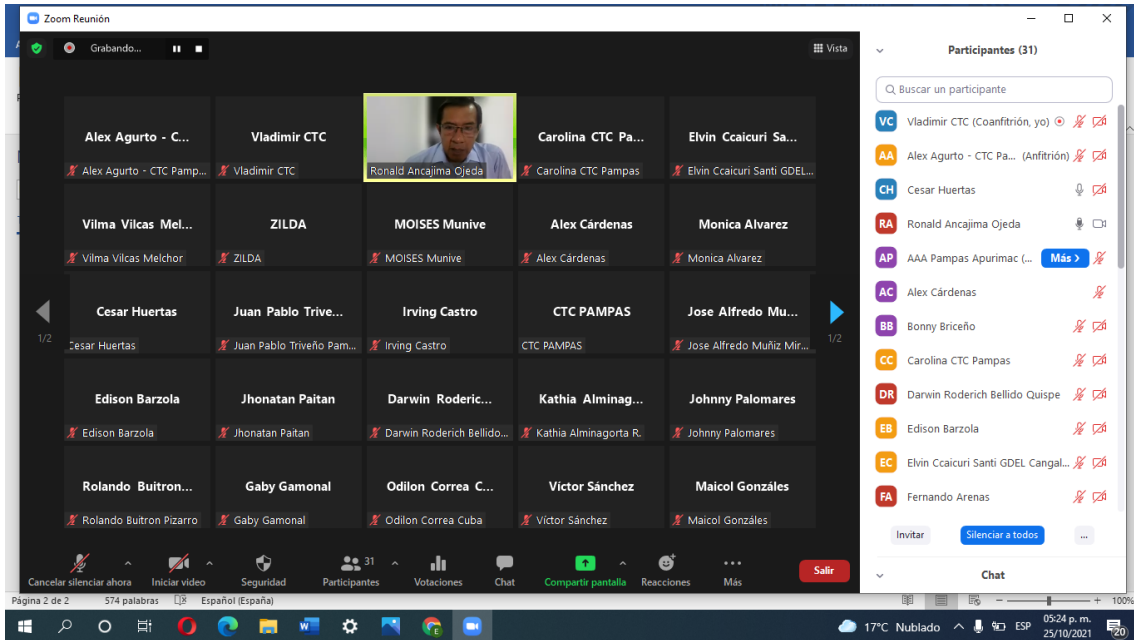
Zoom Reunión

Grabando...

Vista

Alex Agurto - C...
Alex Agurto - CTC Pamp...

Vladimir CTC
Vladimir CTC

Ronald Ancajima Ojeda

Carolina CTC Pa...
Carolina CTC Pampas

Elvin Ccaicuri Sa...
Elvin Ccaicuri Santi GDEL...

Vilma Vilcas Mel...
Vilma Vilcas Melchor

ZILDA
ZILDA

MOISES Munive
MOISES Munive

Alex Cárdenas
Alex Cárdenas

Monica Alvarez
Monica Alvarez

1/2

Cesar Huertas
Cesar Huertas

Juan Pablo Trive...
Juan Pablo Triveño Pam...

Irving Castro
Irving Castro

CTC PAMPAS
CTC PAMPAS

Jose Alfredo Mu...
Jose Alfredo Muñiz Mir...

1/2

Edison Barzola
Edison Barzola

Jhonatan Paitan
Jhonatan Paitan

Darwin Roderic...
Darwin Roderich Bellido...

Kathia Alminag...
Kathia Alminagorta R.

Johnny Palomares
Johnny Palomares

Rolando Buitron...
Rolando Buitron Pizarro

Gaby Gamonal
Gaby Gamonal

Odilon Correa C...
Odilon Correa Cuba

Víctor Sánchez
Víctor Sánchez

Maicol Gonzáles
Maicol Gonzáles

Cancelar silenciar ahora
Iniciar video
Seguridad
31
Participantes
Votaciones
Chat
Compartir pantalla
Reacciones
Más
Salir

Participantes (31)

Buscar un participante

VC Vladimir CTC (Coanfitrión, yo)
AA Alex Agurto - CTC Pa... (Anfitrión)
CH Cesar Huertas
RA Ronald Ancajima Ojeda
AP AAA Pampas Apurimac (... Más
AC Alex Cárdenas
BB Bonny Briceño
CC Carolina CTC Pampas
DR Darwin Roderich Bellido Quispe
EB Edison Barzola
EC Elvin Ccaicuri Santi GDEL Cangal...
FA Fernando Arenas

Invitar
Silenciar a todos
...

Chat

Página 2 de 2    574 palabras    Español (España)

100%

17°C Nublado    ESP    05:24 p. m.    25/10/2021    20